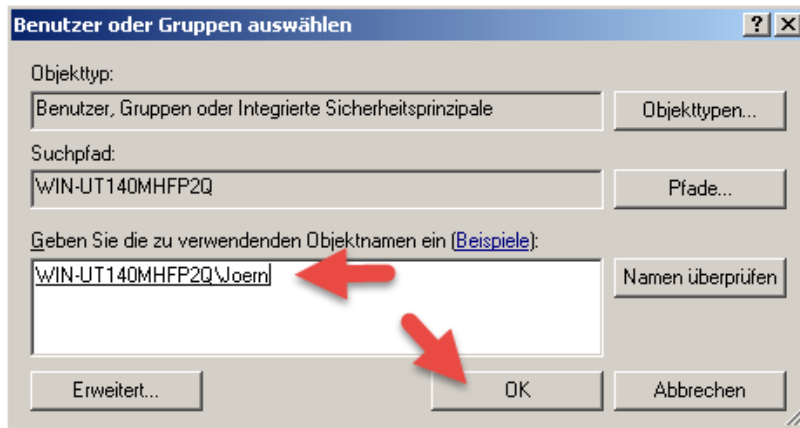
Benutzer oder Gruppen auswählen
? X

Objekttyp:
Benutzer, Gruppen oder Integrierte Sicherheitsprinzipale
Objekttypen...

Suchpfad:
WIN-UT140MHFP2Q
Pfade...

Geben Sie die zu verwendenden Objektnamen ein (Beispiele):
WIN-UT140MHFP2Q\Joern
Namen überprüfen

Erweitert...
OK
Abbrechen